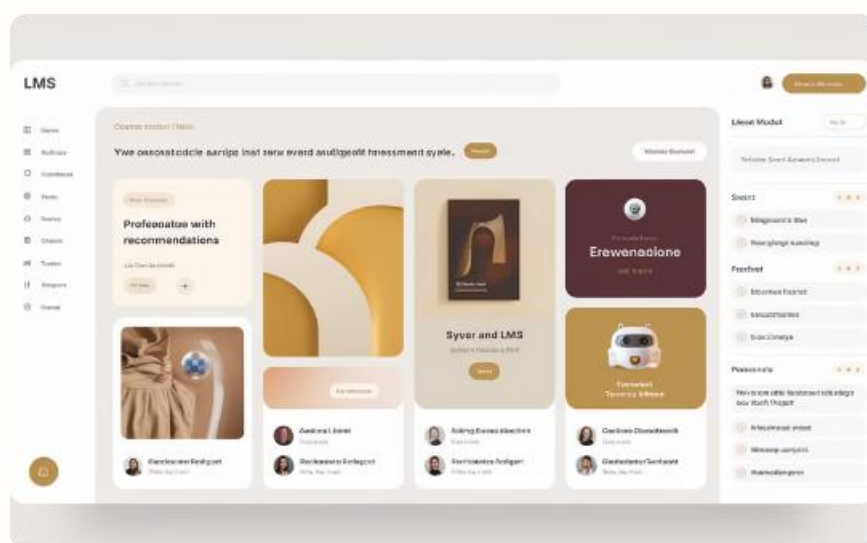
LMS

Ywe oasonatodcle sarripe inat sarw everd audigpoit fnessment syele.

Profeonatue with recommendations

Syver and LMS

Erewenaolone

Lleset Modell

Seeint

Postfied

Peaesnals

Geedsoniter Resfgort

Awdona Llsnet

Rackoonaste Rsdigort

Rolling Esnae abeoben

Gachionste Rolfgort

Gastions Cisonditeonk

Gastieinte Senfsort